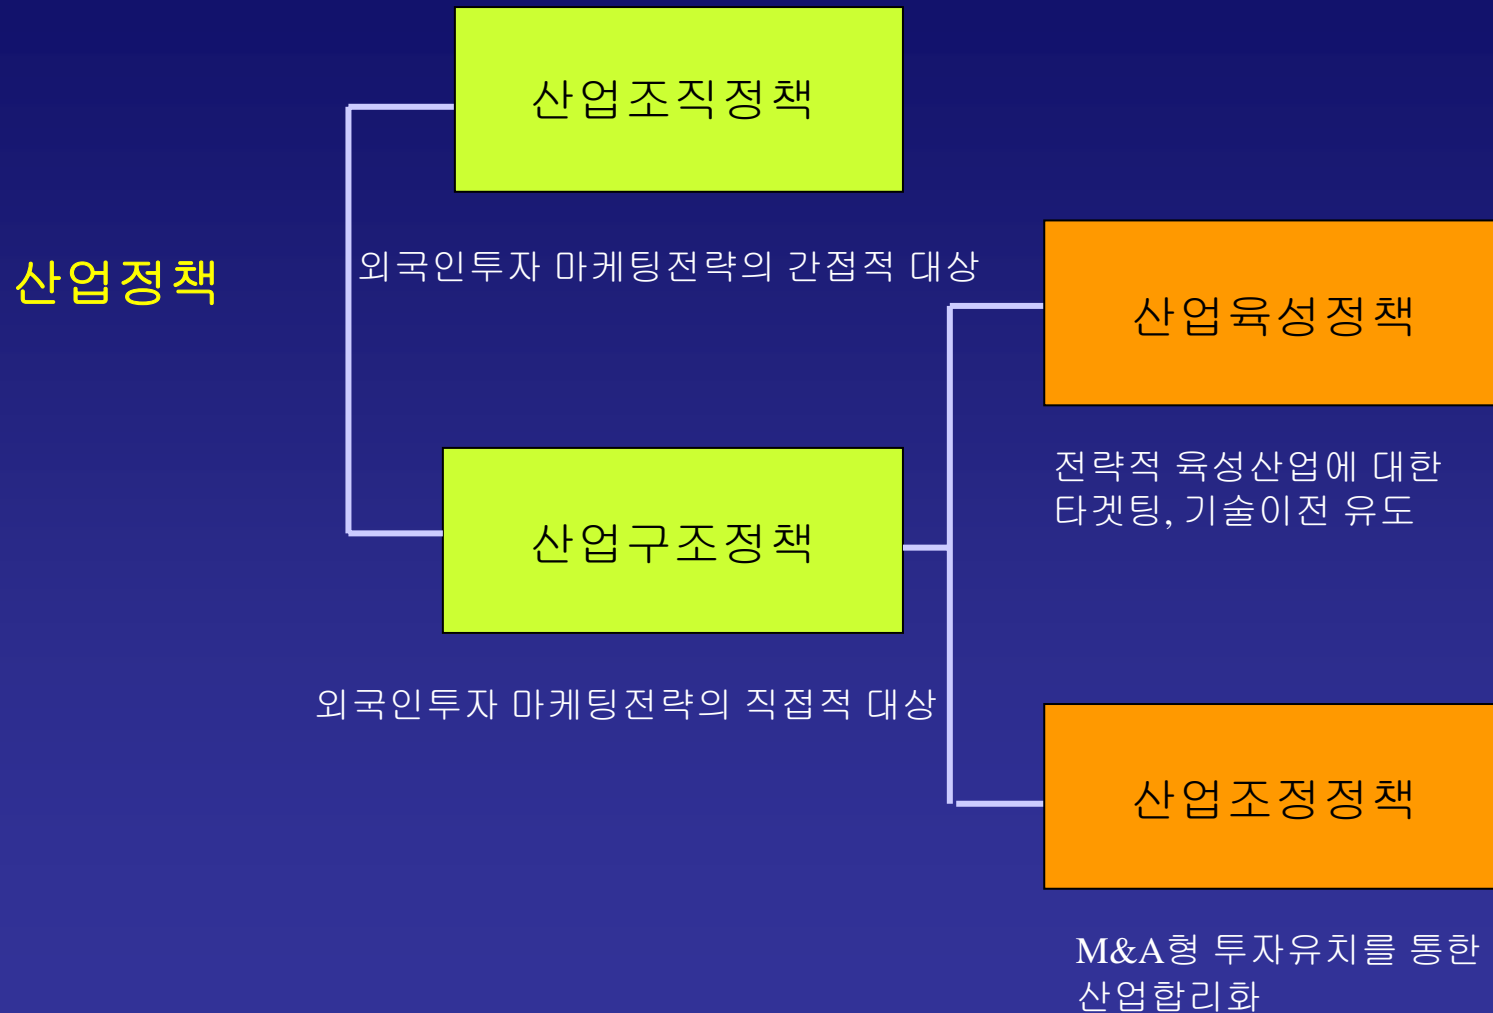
산업조직정책

산업정책

외국인투자 마케팅전략의 간접적 대상

산업육성정책

전략적 육성산업에 대한 타겟팅, 기술이전 유도

산업구조정책

외국인투자 마케팅전략의 직접적 대상

산업조정정책

M&A형 투자유치를 통한 산업합리화